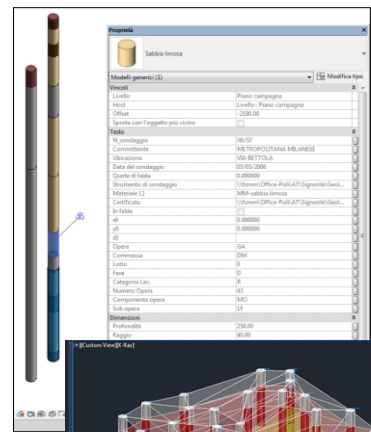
Proprietà
Sabbia limosa
Modelli generici (1)
Modifica tipo

Vincoli
Livello | Piano campagna
Host | Livello : Piano campagna
Offset | -2590.00
Sposta con l'oggetto più vicino |

Testo
N_sondaggio | X8/ST
Committente | METROPOLITANA MILANESE
Ubicazione | VIA BETTOLA
Data del sondaggio | 05/05/2006
Quota di falda | 0.000000
Strumento di sondaggio | \\fonom\Office-Poli\AT\Sigmorite\Geol...
Materiale12 | MM-sabbia limosa
Certificato | \\fonom\Office-Poli\AT\Sigmorite\Geol...
In falda |
x0 | 0.000000
y0 | 0.000000
z0 |
Opera | GA
Commessa | DM
Lotto | 0
Fase | D
Categoria Lav. | R
Numero Opera | 43
Componente opera | MO
Sub opera | 1F

Dimensioni
Profondità | 250.00
Raggio | 40.00

[Custom View][X-Ray]